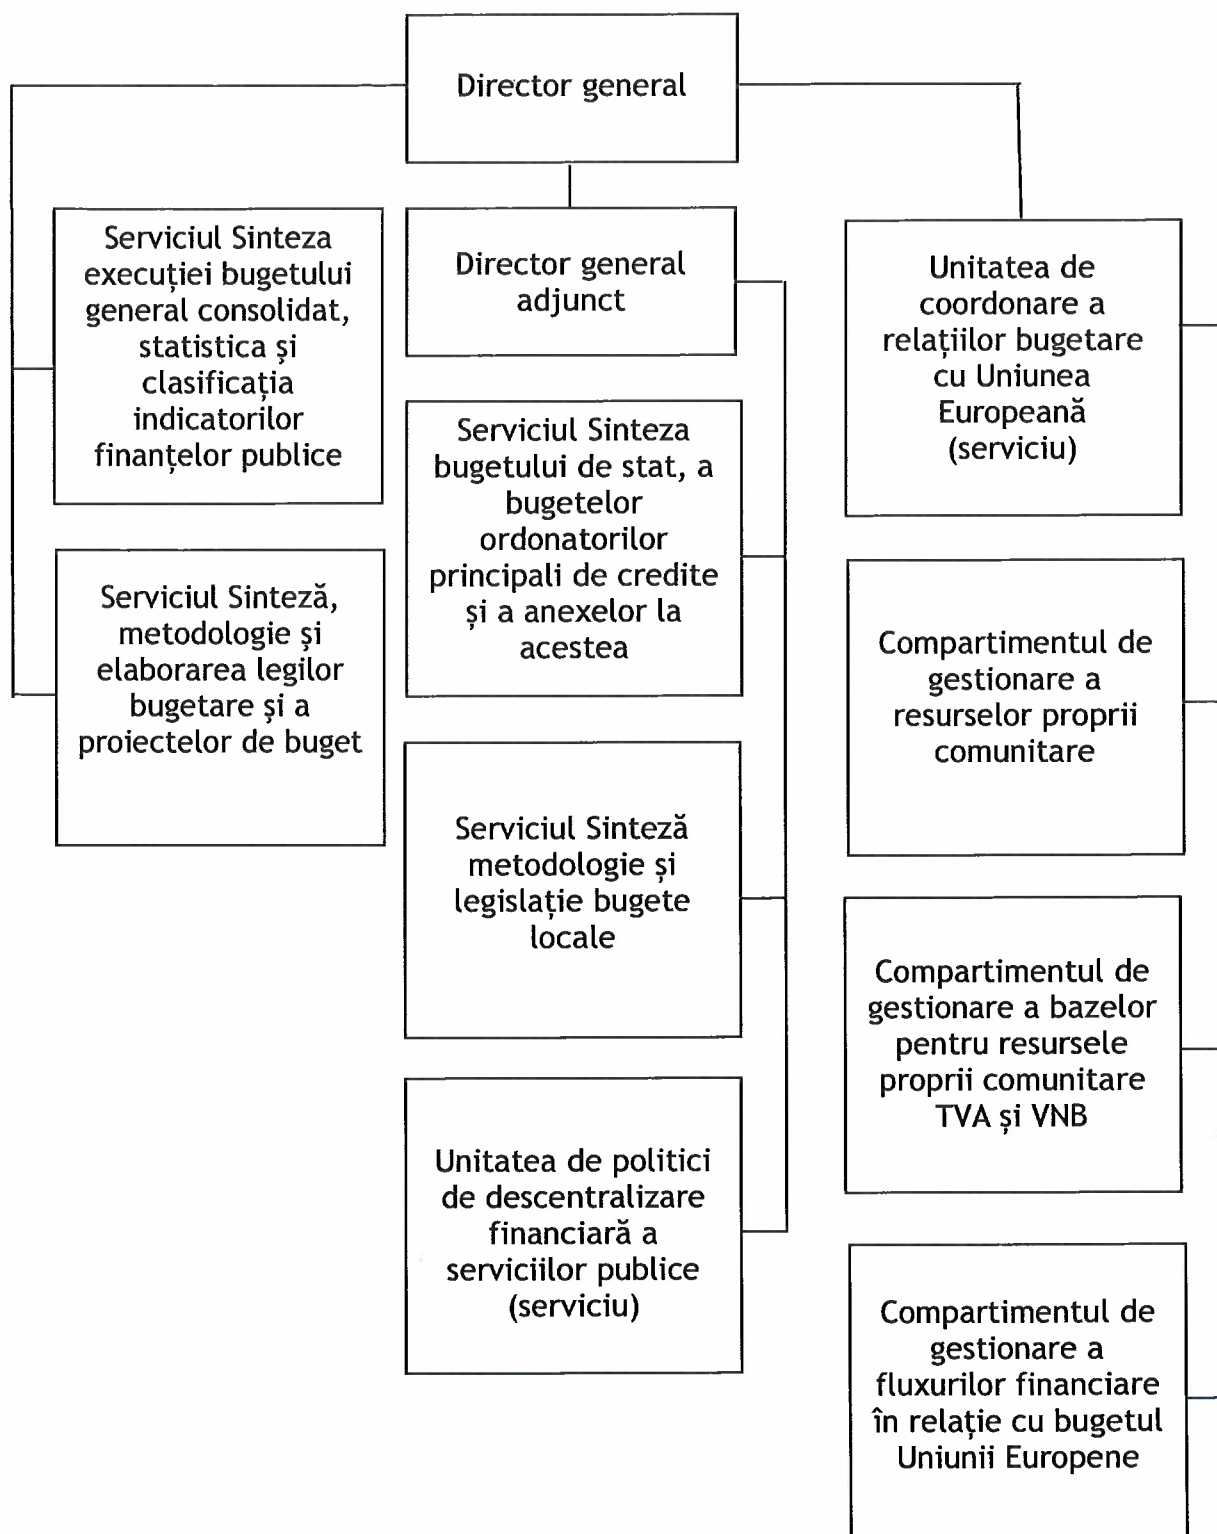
Director general

Serviciul Sinteza execuției bugetului general consolidat, statistica și clasificația indicatorilor finanțelor publice

Serviciul Sinteză, metodologie și elaborarea legilor bugetare și a proiectelor de buget

Director general adjunct

Serviciul Sinteza bugetului de stat, a bugetelor ordonatorilor principali de credite și a anexelor la acestea

Serviciul Sinteză metodologie și legislație bugete locale

Unitatea de politici de descentralizare financiară a serviciilor publice (serviciu)

Unitatea de coordonare a relațiilor bugetare cu Uniunea Europeană (serviciu)

Compartimentul de gestionare a resurselor proprii comunitare

Compartimentul de gestionare a bazelor pentru resursele proprii comunitare TVA și VNB

Compartimentul de gestionare a fluxurilor financiare în relație cu bugetul Uniunii Europene